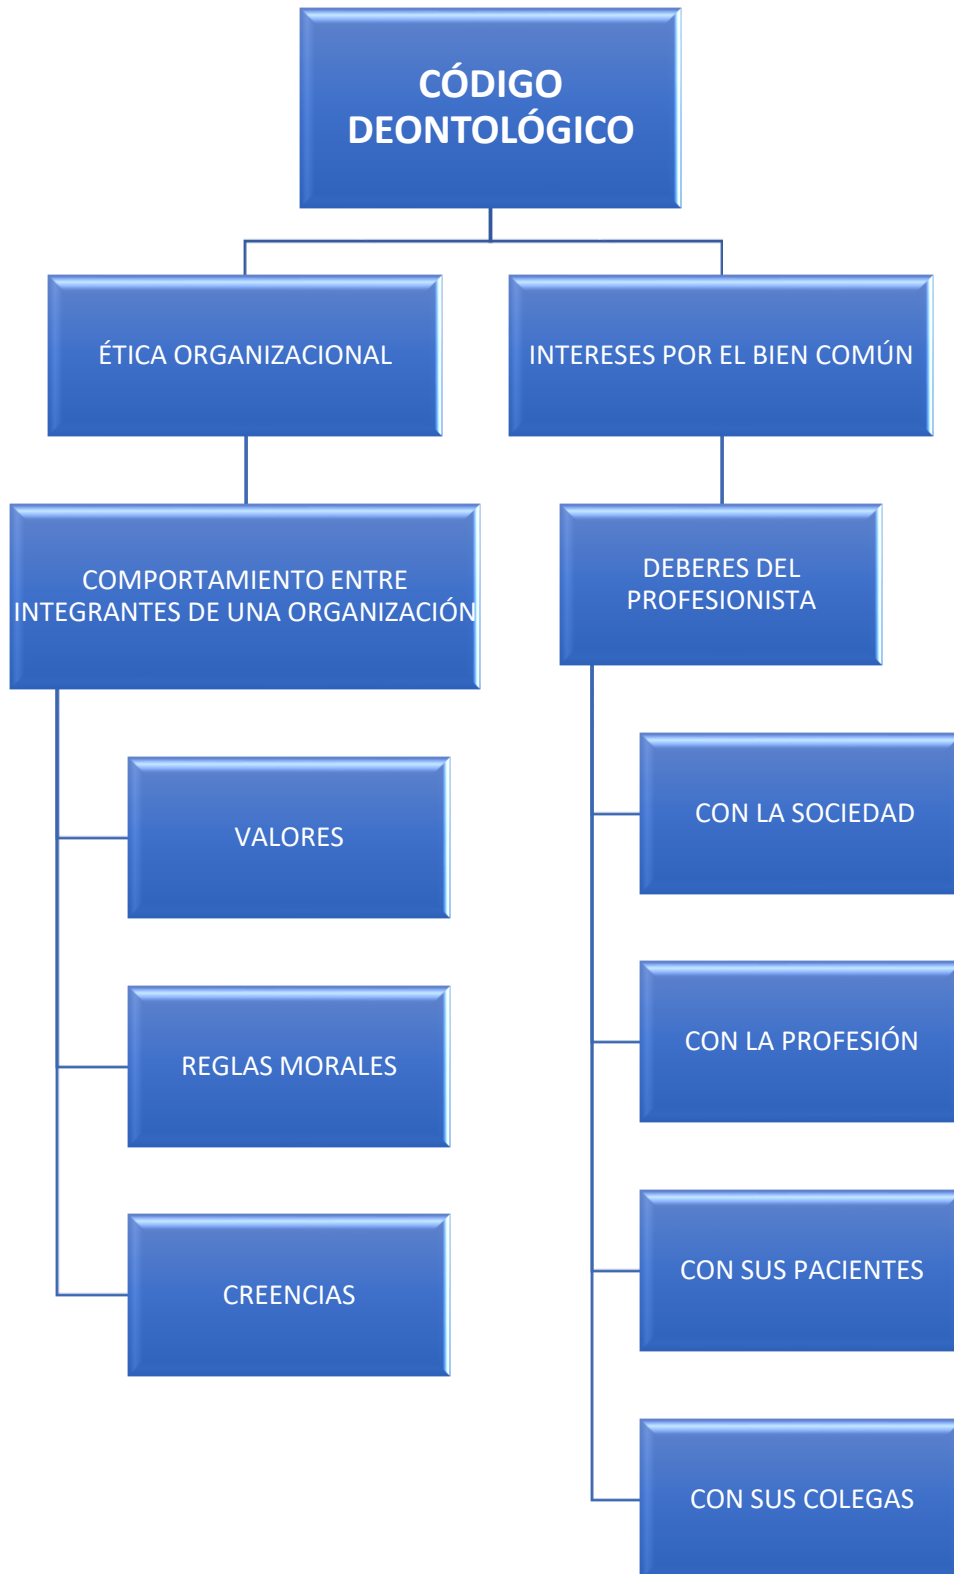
CÓDIGO DEONTOLÓGICO

ÉTICA ORGANIZACIONAL

INTERESES POR EL BIEN COMÚN

COMPORTAMIENTO ENTRE INTEGRANTES DE UNA ORGANIZACIÓN

VALORES

REGLAS MORALES

CREENCIAS

DEBERES DEL PROFESIONISTA

CON LA SOCIEDAD

CON LA PROFESIÓN

CON SUS PACIENTES

CON SUS COLEGAS